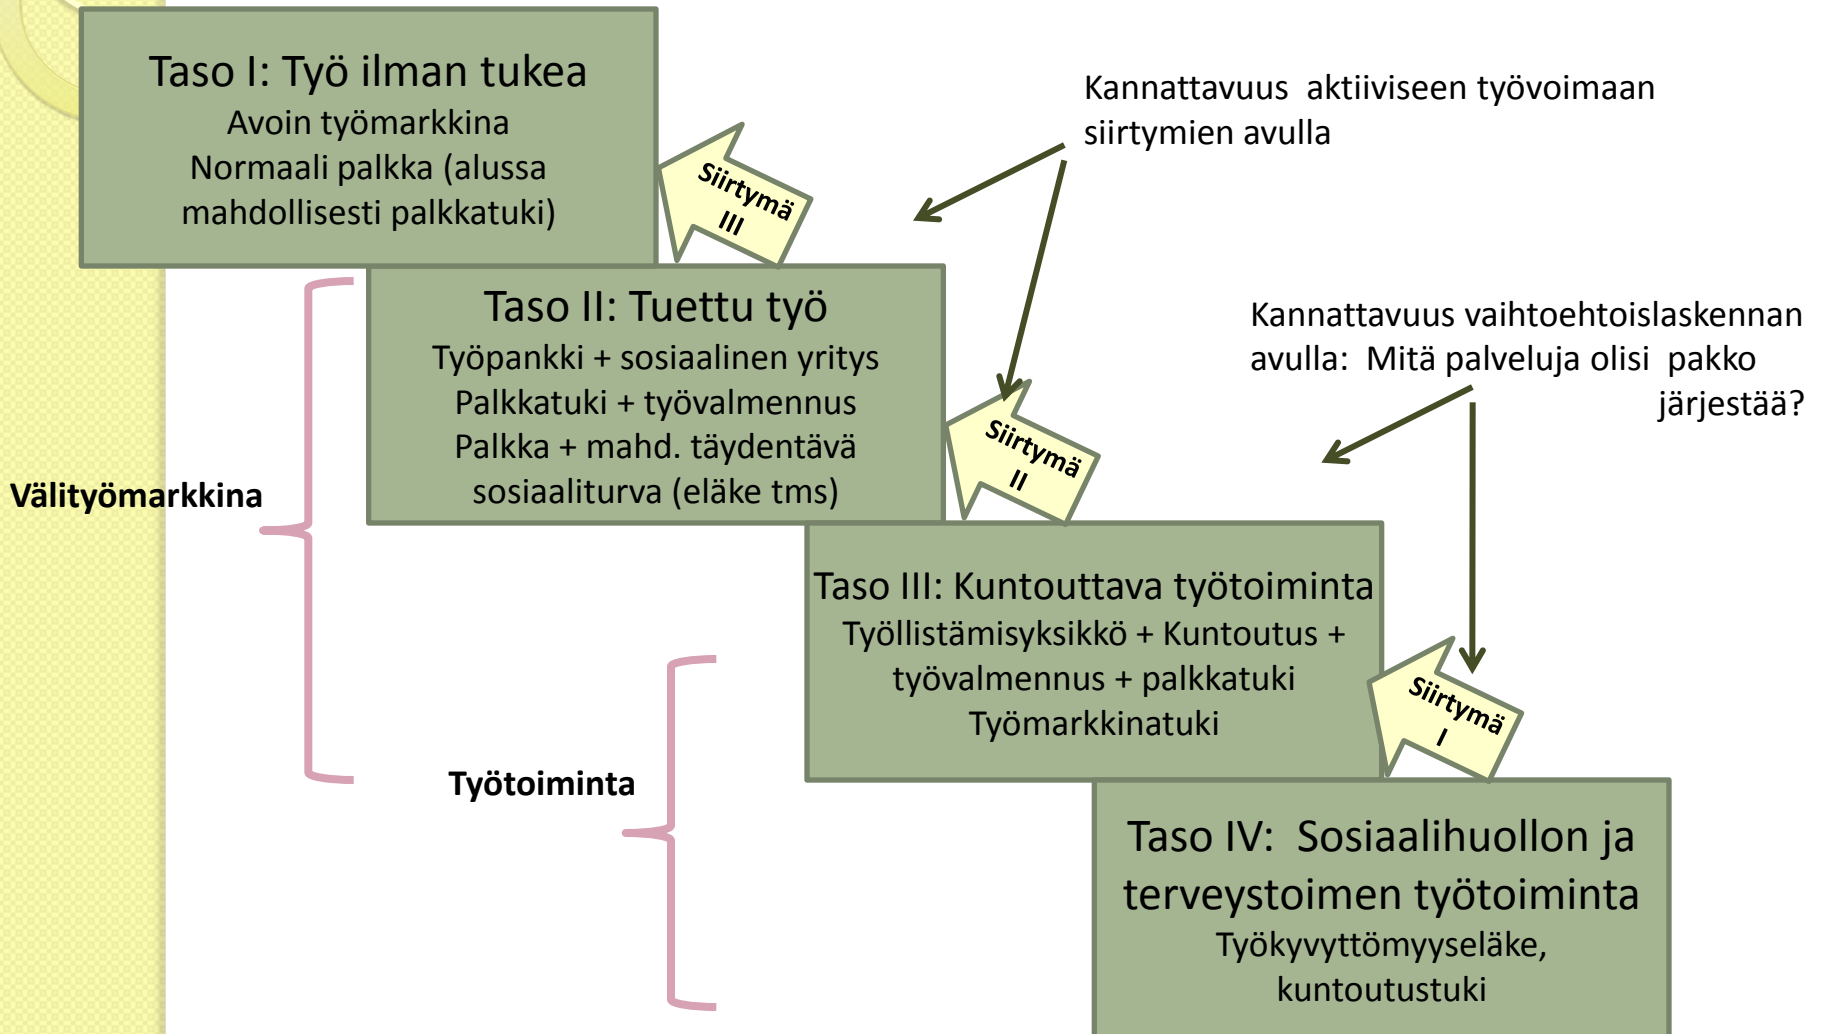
Taso I: Työ ilman tukea
Avoin työmarkkina
Normaali palkka (alussa mahdollisesti palkkatuki)

Siirtymä III

Kannattavuus aktiiviseen työvoimaan siirtymien avulla

Taso II: Tuettu työ
Työpankki + sosiaalinen yritys
Palkkatuki + työvalmennus
Palkka + mahd. täydentävä sosiaaliturva (eläke tms)

Kannattavuus vaihtoehtoislaskennan avulla: Mitä palveluja olisi pakko järjestää?

Siirtymä II

Välityömarkkina

Taso III: Kuntouttava työtoiminta
Työllistämisyksikkö + Kuntoutus + työvalmennus + palkkatuki
Työmarkkinatuki

Siirtymä I

Työtoiminta

Taso IV: Sosiaalihuollon ja terveystoimen työtoiminta
Työkyvyttömyyseläke, kuntoutustuki